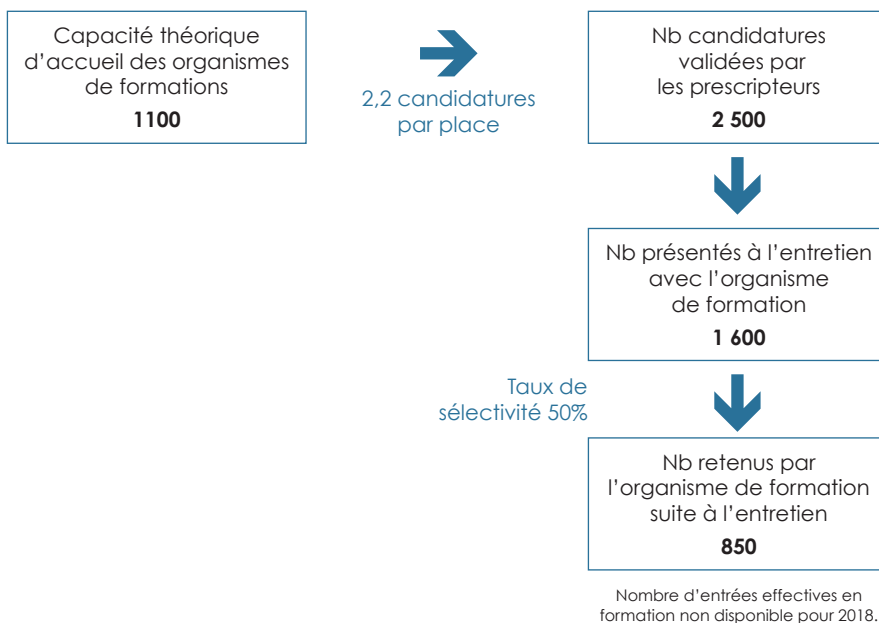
Capacité théorique d’accueil des organismes de formations
**1100**

2,2 candidatures par place

Nb candidatures validées par les prescripteurs
**2 500**

Nb présentés à l’entretien avec l’organisme de formation
**1 600**

Taux de sélectivité 50%

Nb retenus par l’organisme de formation suite à l’entretien
**850**

Nombre d’entrées effectives en formation non disponible pour 2018.